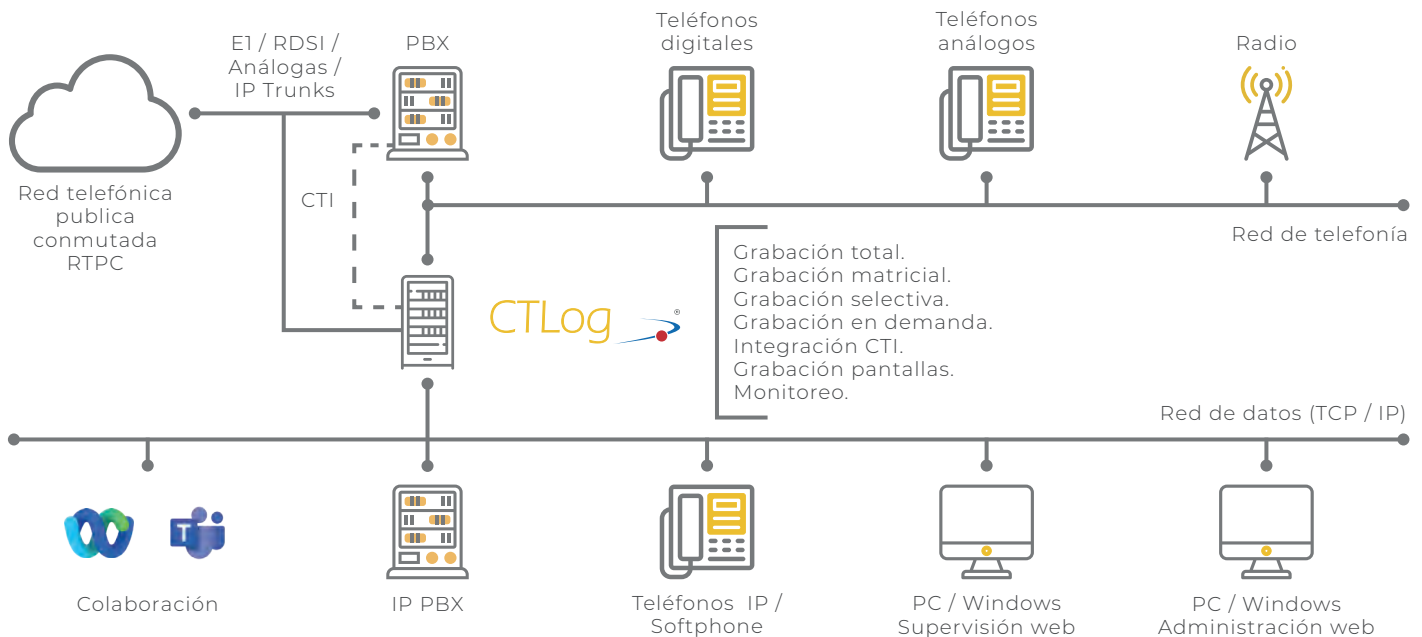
Red telefónica publica conmutada RTPC

E1 / RDSI / Análogas / IP Trunks

PBX

CTI

Teléfonos digitales

Teléfonos análogos

Radio

Red de telefonía

CTLog®

Grabación total.
Grabación matricial.
Grabación selectiva.
Grabación en demanda.
Integración CTI.
Grabación pantallas.
Monitoreo.

Red de datos (TCP / IP)

Colaboración

IP PBX

Teléfonos IP / Softphone

PC / Windows Supervisión web

PC / Windows Administración web